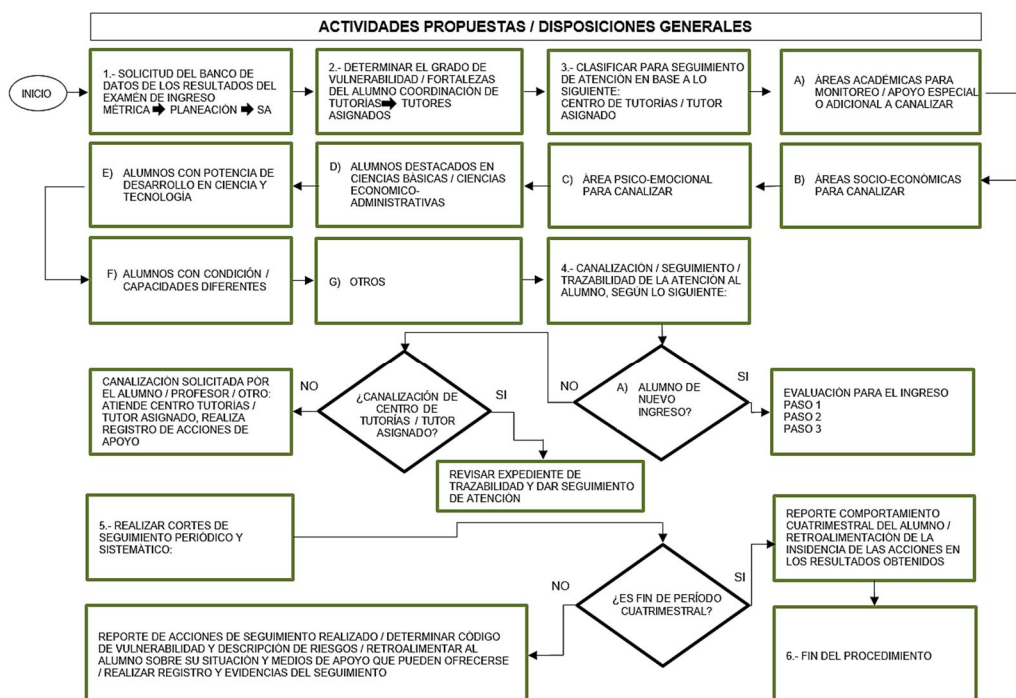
ACTIVIDADES PROPUESTAS / DISPOSICIONES GENERALES

INICIO

1.- SOLICITUD DEL BANCO DE DATOS DE LOS RESULTADOS DEL EXAMÉN DE INGRESO MÉTRICA ➡ PLANEACIÓN ➡ SA

2.- DETERMINAR EL GRADO DE VULNERABILIDAD / FORTALEZAS DEL ALUMNO COORDINACIÓN DE TUTORÍAS ➡ TUTORES ASIGNADOS

3.- CLASIFICAR PARA SEGUIMIENTO DE ATENCIÓN EN BASE A LO SIGUIENTE: CENTRO DE TUTORÍAS / TUTOR ASIGNADO

A) ÁREAS ACADÉMICAS PARA MONITOREO / APOYO ESPECIAL O ADICIONAL A CANALIZAR

B) ÁREAS SOCIO-ECONÓMICAS PARA CANALIZAR

C) ÁREA PSICO-EMOCIONAL PARA CANALIZAR

D) ALUMNOS DESTACADOS EN CIENCIAS BÁSICAS / CIENCIAS ECONOMICO-ADMINISTRATIVAS

E) ALUMNOS CON POTENCIA DE DESARROLLO EN CIENCIA Y TECNOLOGÍA

F) ALUMNOS CON CONDICIÓN / CAPACIDADES DIFERENTES

G) OTROS

4.- CANALIZACIÓN / SEGUIMIENTO / TRAZABILIDAD DE LA ATENCIÓN AL ALUMNO, SEGÚN LO SIGUIENTE:

CANALIZACIÓN SOLICITADA PÓR EL ALUMNO / PROFESOR / OTRO: ATIENDE CENTRO TUTORÍAS / TUTOR ASIGNADO, REALIZA REGISTRO DE ACCIONES DE APOYO

NO

¿CANALIZACIÓN DE CENTRO DE TUTORÍAS / TUTOR ASIGNADO?

SI

NO

A) ALUMNO DE NUEVO INGRESO?

SI

EVALUACIÓN PARA EL INGRESO
PASO 1
PASO 2
PASO 3

REVISAR EXPEDIENTE DE TRAZABILIDAD Y DAR SEGUIMIENTO DE ATENCIÓN

5.- REALIZAR CORTES DE SEGUIMIENTO PERIÓDICO Y SISTEMÁTICO:

REPORTE COMPORTAMIENTO CUATRIMESTRAL DEL ALUMNO / RETROALIMENTACIÓN DE LA INSIDENCIA DE LAS ACCIONES EN LOS RESULTADOS OBTENIDOS

NO

¿ES FIN DE PERÍODO CUATRIMESTRAL?

SI

REPORTE DE ACCIONES DE SEGUIMIENTO REALIZADO / DETERMINAR CÓDIGO DE VULNERABILIDAD Y DESCRIPCIÓN DE RIESGOS / RETROALIMENTAR AL ALUMNO SOBRE SU SITUACIÓN Y MEDIOS DE APOYO QUE PUEDEN OFRECERSE / REALIZAR REGISTRO Y EVIDENCIAS DEL SEGUIMIENTO

6.- FIN DEL PROCEDIMIENTO